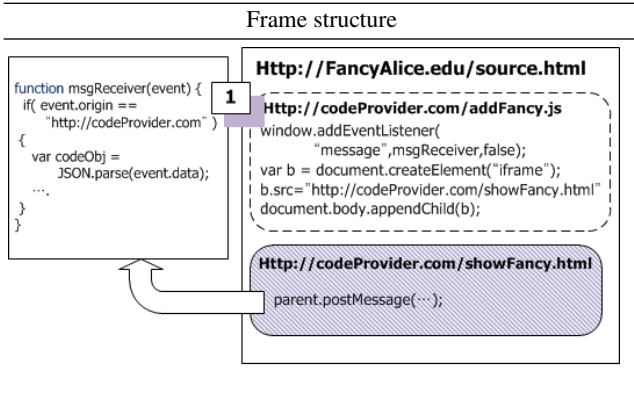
Frame structure

function msgReceiver(event) {
 if( event.origin ==
 "http://codeProvider.com" )
 {
 var codeObj =
 JSON.parse(event.data);
 ….
 }
}

1

Http://FancyAlice.edu/source.html

Http://codeProvider.com/addFancy.js
window.addEventListener(
 "message",msgReceiver,false);
var b = document.createElement("iframe");
b.src="http://codeProvider.com/showFancy.html"
document.body.appendChild(b);

Http://codeProvider.com/showFancy.html
parent.postMessage(…);